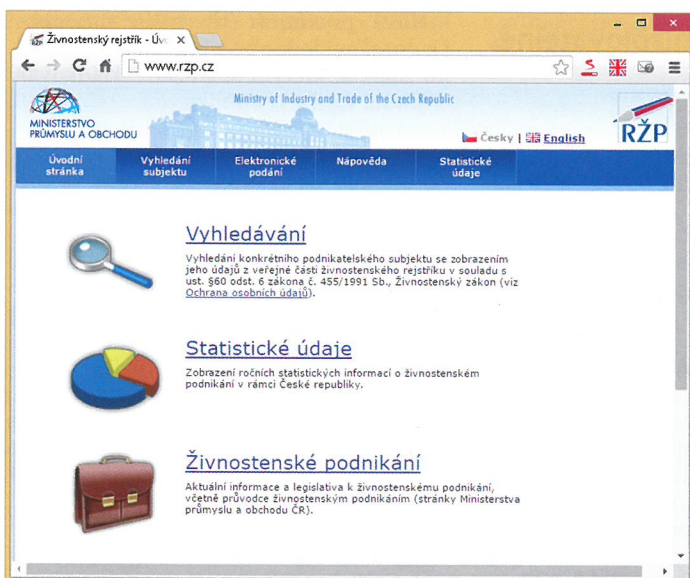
Živnostenský rejstřík - Úv

www.rzp.cz

MINISTERSTVO PRŮMYSLU A OBCHODU

Ministry of Industry and Trade of the Czech Republic

Česky | English

RŽP

Úvodní stránka
Vyhledání subjektu
Elektronické podání
Nápověda
Statistické údaje

Vyhledávání

Vyhledání konkrétního podnikatelského subjektu se zobrazením jeho údajů z veřejné části živnostenského rejstříku v souladu s ust. §60 odst. 6 zákona č. 455/1991 Sb., Živnostenský zákon (viz Ochrana osobních údajů).

Statistické údaje

Zobrazení ročních statistických informací o živnostenském podnikání v rámci České republiky.

Živnostenské podnikání

Aktuální informace a legislativa k živnostenskému podnikání, včetně průvodce živnostenským podnikáním (stránky Ministerstva průmyslu a obchodu ČR).